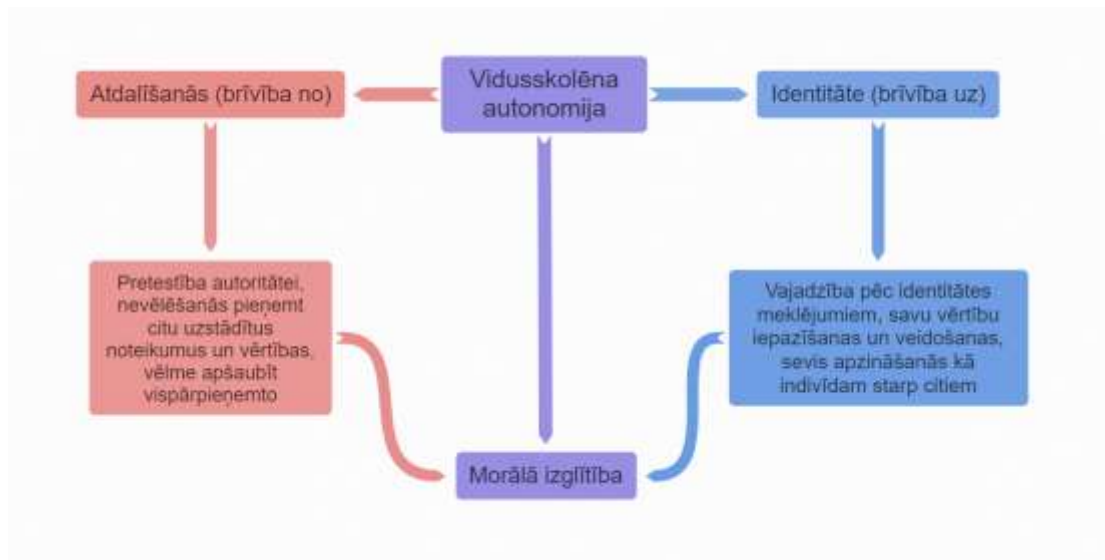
Vidusskolēna autonomija

Atdalīšanās (brīvība no)

Identitāte (brīvība uz)

Pretestība autoritātei, nevēlēšanās pieņemt citu uzstādītus noteikumus un vērtības, vēlme apšaubīt vispārpieņemto

Vajadzība pēc identitātes meklējumiem, savu vērtību iepazīšanas un veidošanas, sevis apzināšanās kā indivīdam starp citiem

Morālā izglītība